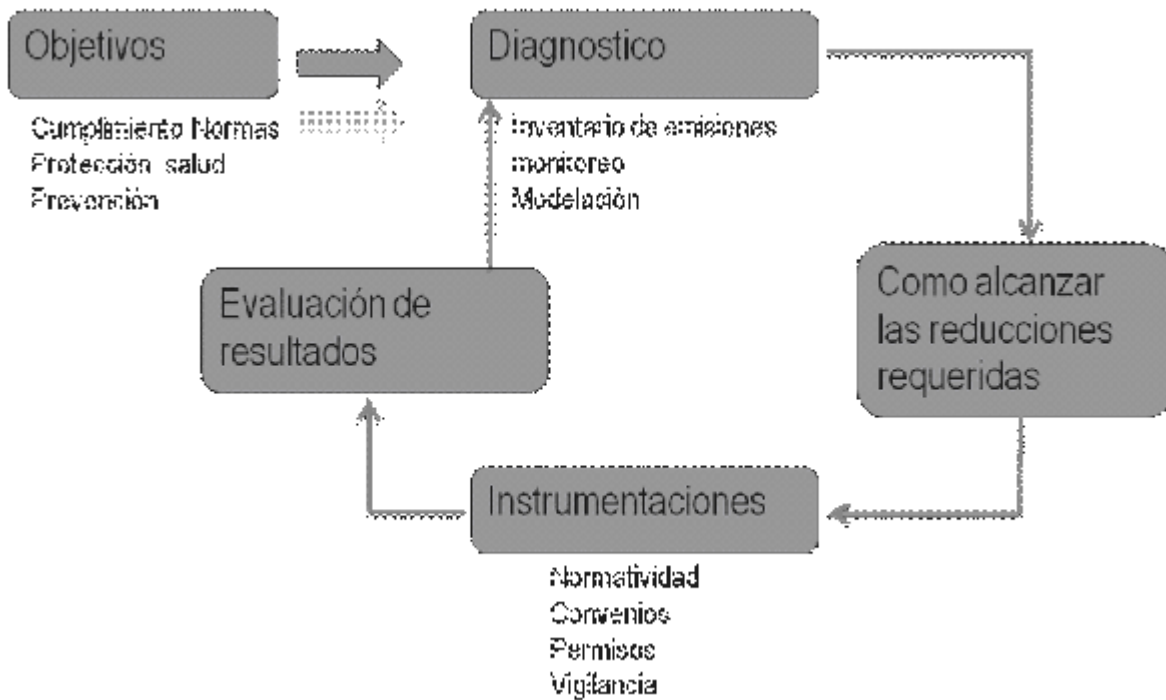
Objetivos

Cumplimiento Normas
Protección salud
Prevención

Diagnostico

Inventario de emisiones
monitoreo
Modelación

Como alcanzar las reducciones requeridas

Evaluación de resultados

Instrumentaciones

Normatividad
Convenios
Permisos
Vigilancia